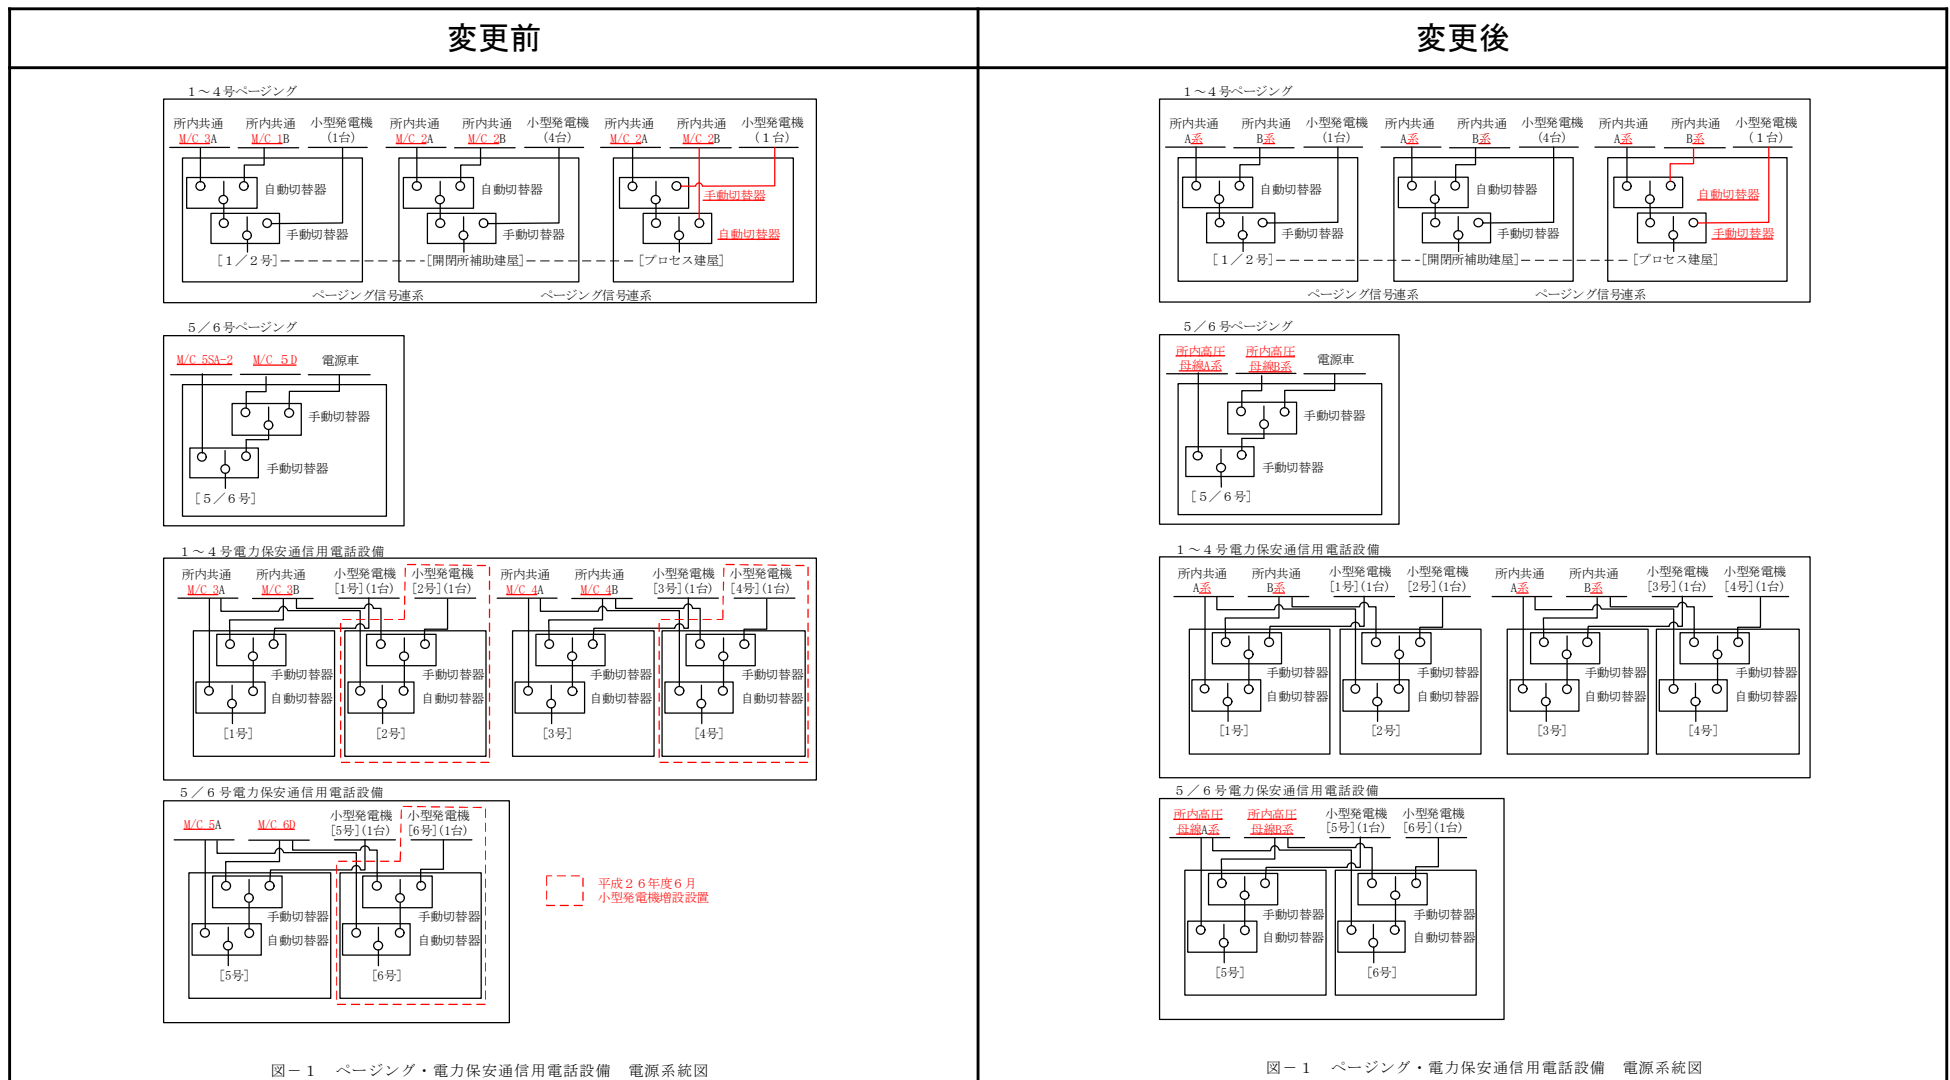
| 変更前 | 変更後 |
|---|---|

変更前

1～4号ページング

所内共通 M/C 3A　所内共通 M/C 1B　小型発電機 (1台)　所内共通 M/C 2A　所内共通 M/C 2B　小型発電機 (4台)　所内共通 M/C 2A　所内共通 M/C 2B　小型発電機 (1台)

自動切替器　手動切替器　自動切替器　手動切替器　手動切替器　自動切替器

[1／2号]　[開閉所補助建屋]　[プロセス建屋]

ページング信号連系　ページング信号連系

5／6号ページング

M/C 5SA-2　M/C 5D　電源車

手動切替器　手動切替器

[5／6号]

1～4号電力保安通信用電話設備

所内共通 M/C 3A　所内共通 M/C 3B　小型発電機 [1号](1台)　小型発電機 [2号](1台)　所内共通 M/C 4A　所内共通 M/C 4B　小型発電機 [3号](1台)　小型発電機 [4号](1台)

手動切替器　自動切替器　手動切替器　自動切替器　手動切替器　自動切替器　手動切替器　自動切替器

[1号]　[2号]　[3号]　[4号]

5／6号電力保安通信用電話設備

M/C 5A　M/C 6D　小型発電機 [5号](1台)　小型発電機 [6号](1台)

手動切替器　自動切替器　手動切替器　自動切替器

[5号]　[6号]

平成２６年度６月
小型発電機増設設置

図－１　ページング・電力保安通信用電話設備　電源系統図

変更後

1～4号ページング

所内共通 A系　所内共通 B系　小型発電機 (1台)　所内共通 A系　所内共通 B系　小型発電機 (4台)　所内共通 A系　所内共通 B系　小型発電機 (1台)

自動切替器　手動切替器　自動切替器　手動切替器　自動切替器　手動切替器

[1／2号]　[開閉所補助建屋]　[プロセス建屋]

ページング信号連系　ページング信号連系

5／6号ページング

所内高圧 母線A系　所内高圧 母線B系　電源車

手動切替器　手動切替器

[5／6号]

1～4号電力保安通信用電話設備

所内共通 A系　所内共通 B系　小型発電機 [1号](1台)　小型発電機 [2号](1台)　所内共通 A系　所内共通 B系　小型発電機 [3号](1台)　小型発電機 [4号](1台)

手動切替器　自動切替器　手動切替器　自動切替器　手動切替器　自動切替器　手動切替器　自動切替器

[1号]　[2号]　[3号]　[4号]

5／6号電力保安通信用電話設備

所内高圧 母線A系　所内高圧 母線B系　小型発電機 [5号](1台)　小型発電機 [6号](1台)

手動切替器　自動切替器　手動切替器　自動切替器

[5号]　[6号]

図－１　ページング・電力保安通信用電話設備　電源系統図